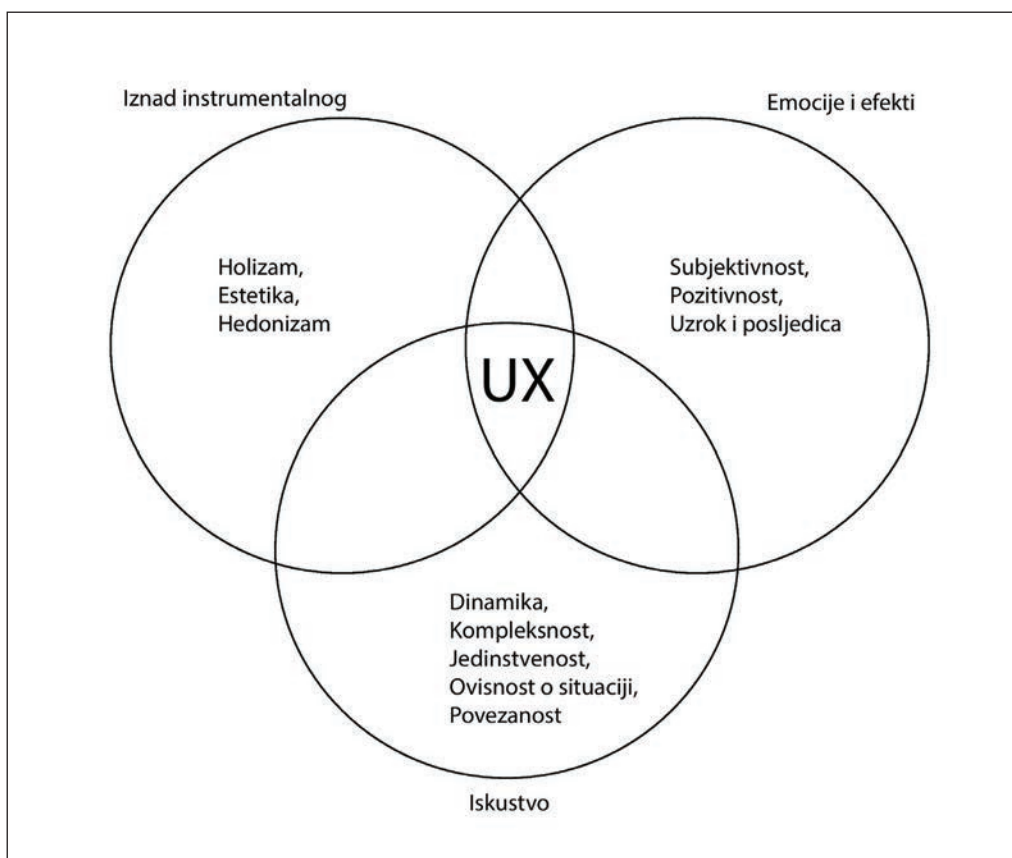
Iznad instrumentalnog

Emocije i efekti

Holizam,
Estetika,
Hedonizam

Subjektivnost,
Pozitivnost,
Uzrok i posljedica

UX

Dinamika,
Kompleksnost,
Jedinstvenost,
Ovisnost o situaciji,
Povezanost

Iskustvo